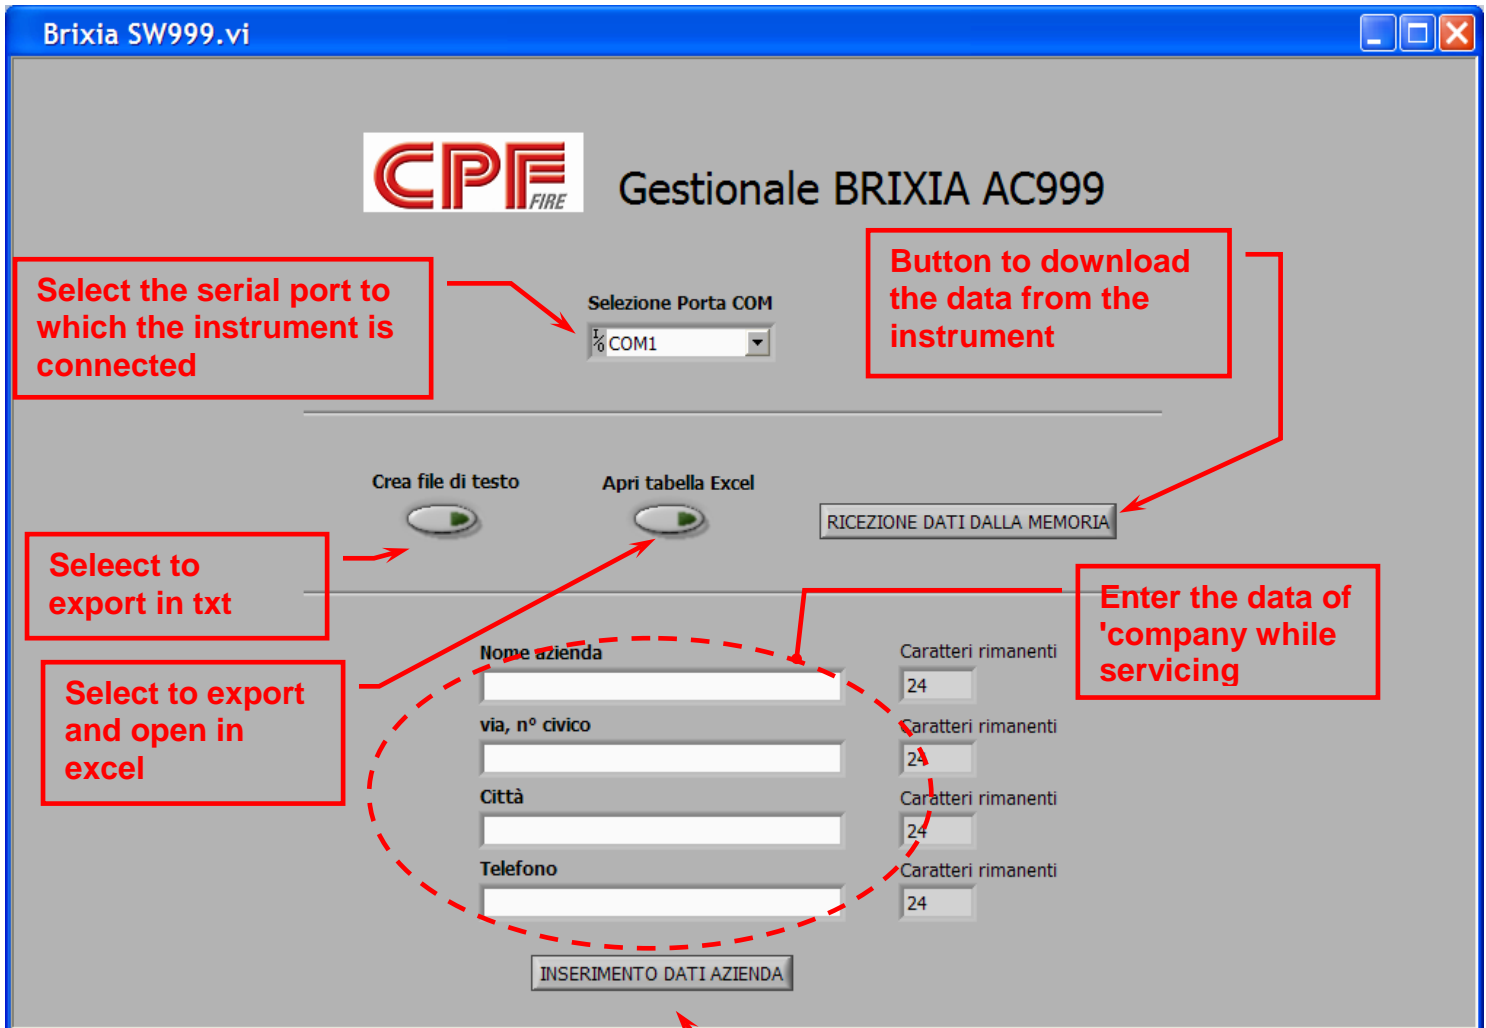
Brixia SW999.vi

CPF FIRE

Gestionale BRIXIA AC999

Select the serial port to which the instrument is connected

Selezione Porta COM

COM1

Button to download the data from the instrument

Crea file di testo

Apri tabella Excel

RICEZIONE DATI DALLA MEMORIA

Seleect to export in txt

Enter the data of 'company while servicing

Select to export and open in excel

Nome azienda

Caratteri rimanenti

24

via, n° civico

Caratteri rimanenti

24

Città

Caratteri rimanenti

24

Telefono

Caratteri rimanenti

24

INSERIMENTO DATI AZIENDA